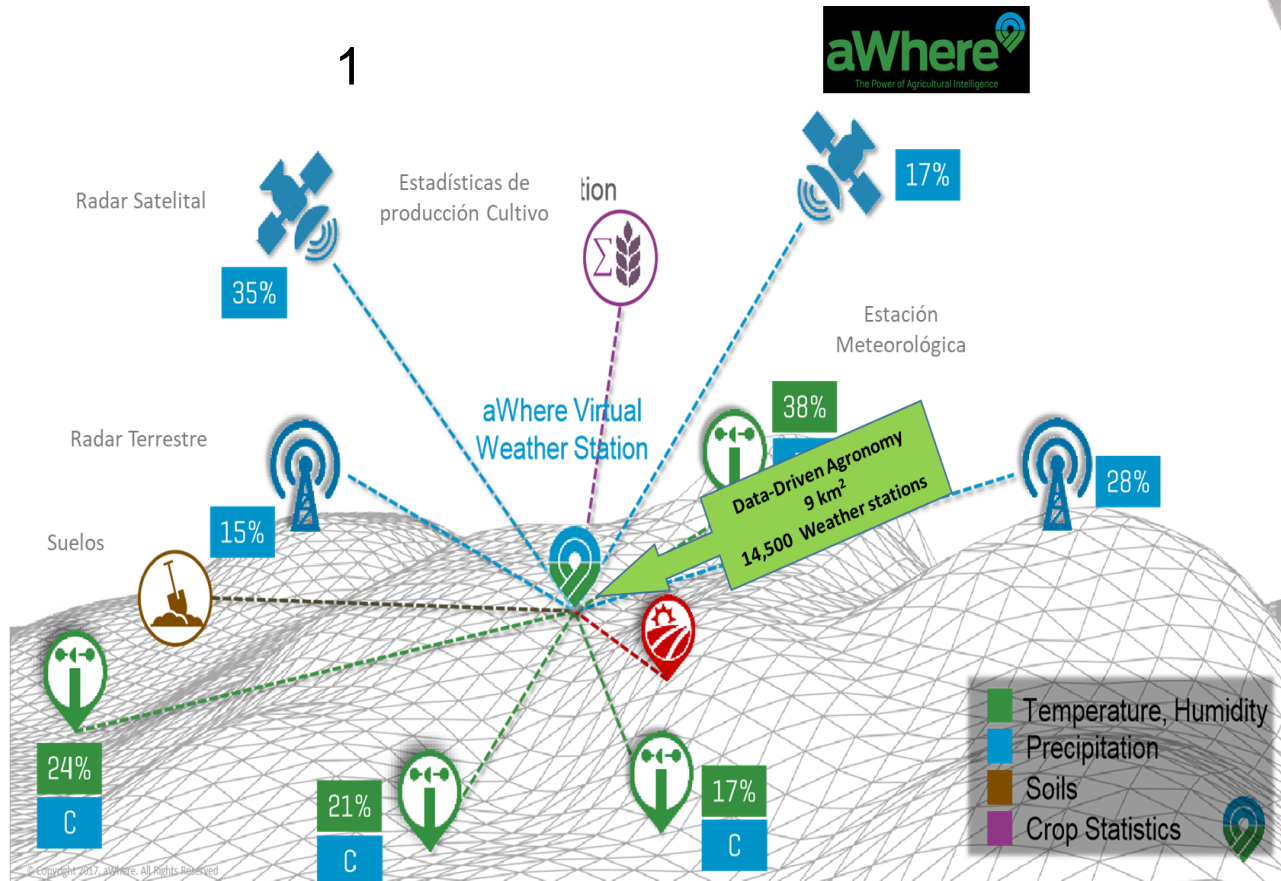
1

aWhere
The Power of Agricultural Intelligence

Radar Satelital

Estadísticas de producción Cultivo

tion

17%

35%

Estación Meteorológica

aWhere Virtual Weather Station

38%

Radar Terrestre

Data-Driven Agronomy
9 km$^2$
14,500 Weather stations

28%

15%

Suelos

24%

C

21%

C

17%

C

Temperature, Humidity
Precipitation
Soils
Crop Statistics

© Copyright 2017, aWhere. All Rights Reserved